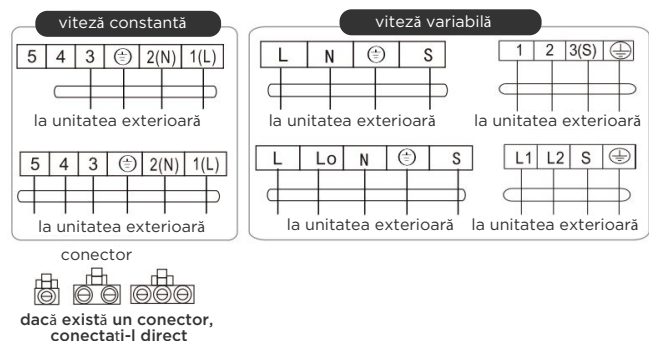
viteză constantă

| 5 | 4 | 3 | ⏚ | 2(N) | 1(L) |
|---|---|---|---|---|---|

la unitatea exterioară

| 5 | 4 | 3 | ⏚ | 2(N) | 1(L) |
|---|---|---|---|---|---|

la unitatea exterioară

viteză variabilă

| L | N | ⏚ | S |
|---|---|---|---|

la unitatea exterioară

| 1 | 2 | 3(S) | ⏚ |
|---|---|---|---|

la unitatea exterioară

| L | Lo | N | ⏚ | S |
|---|---|---|---|---|

la unitatea exterioară

| L1 | L2 | S | ⏚ |
|---|---|---|---|

la unitatea exterioară

conector

dacă există un conector, conectați-l direct